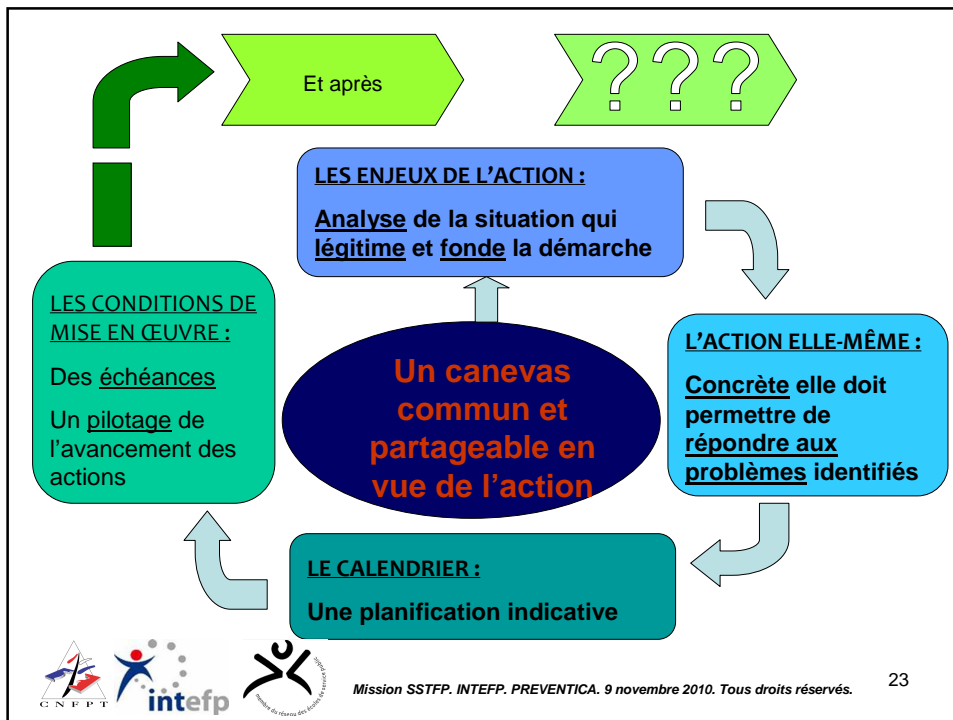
Et après

???

LES ENJEUX DE L'ACTION :

Analyse de la situation qui légitime et fonde la démarche

LES CONDITIONS DE MISE EN ŒUVRE :

Des échéances

Un pilotage de l'avancement des actions

Un canevas commun et partageable en vue de l'action

L'ACTION ELLE-MÊME :

Concrète elle doit permettre de répondre aux problèmes identifiés

LE CALENDRIER :

Une planification indicative

C N F P T

intefp

membre du réseau des écoles de service public

Mission SSTFP. INTEFP. PREVENTICA. 9 novembre 2010. Tous droits réservés.

23